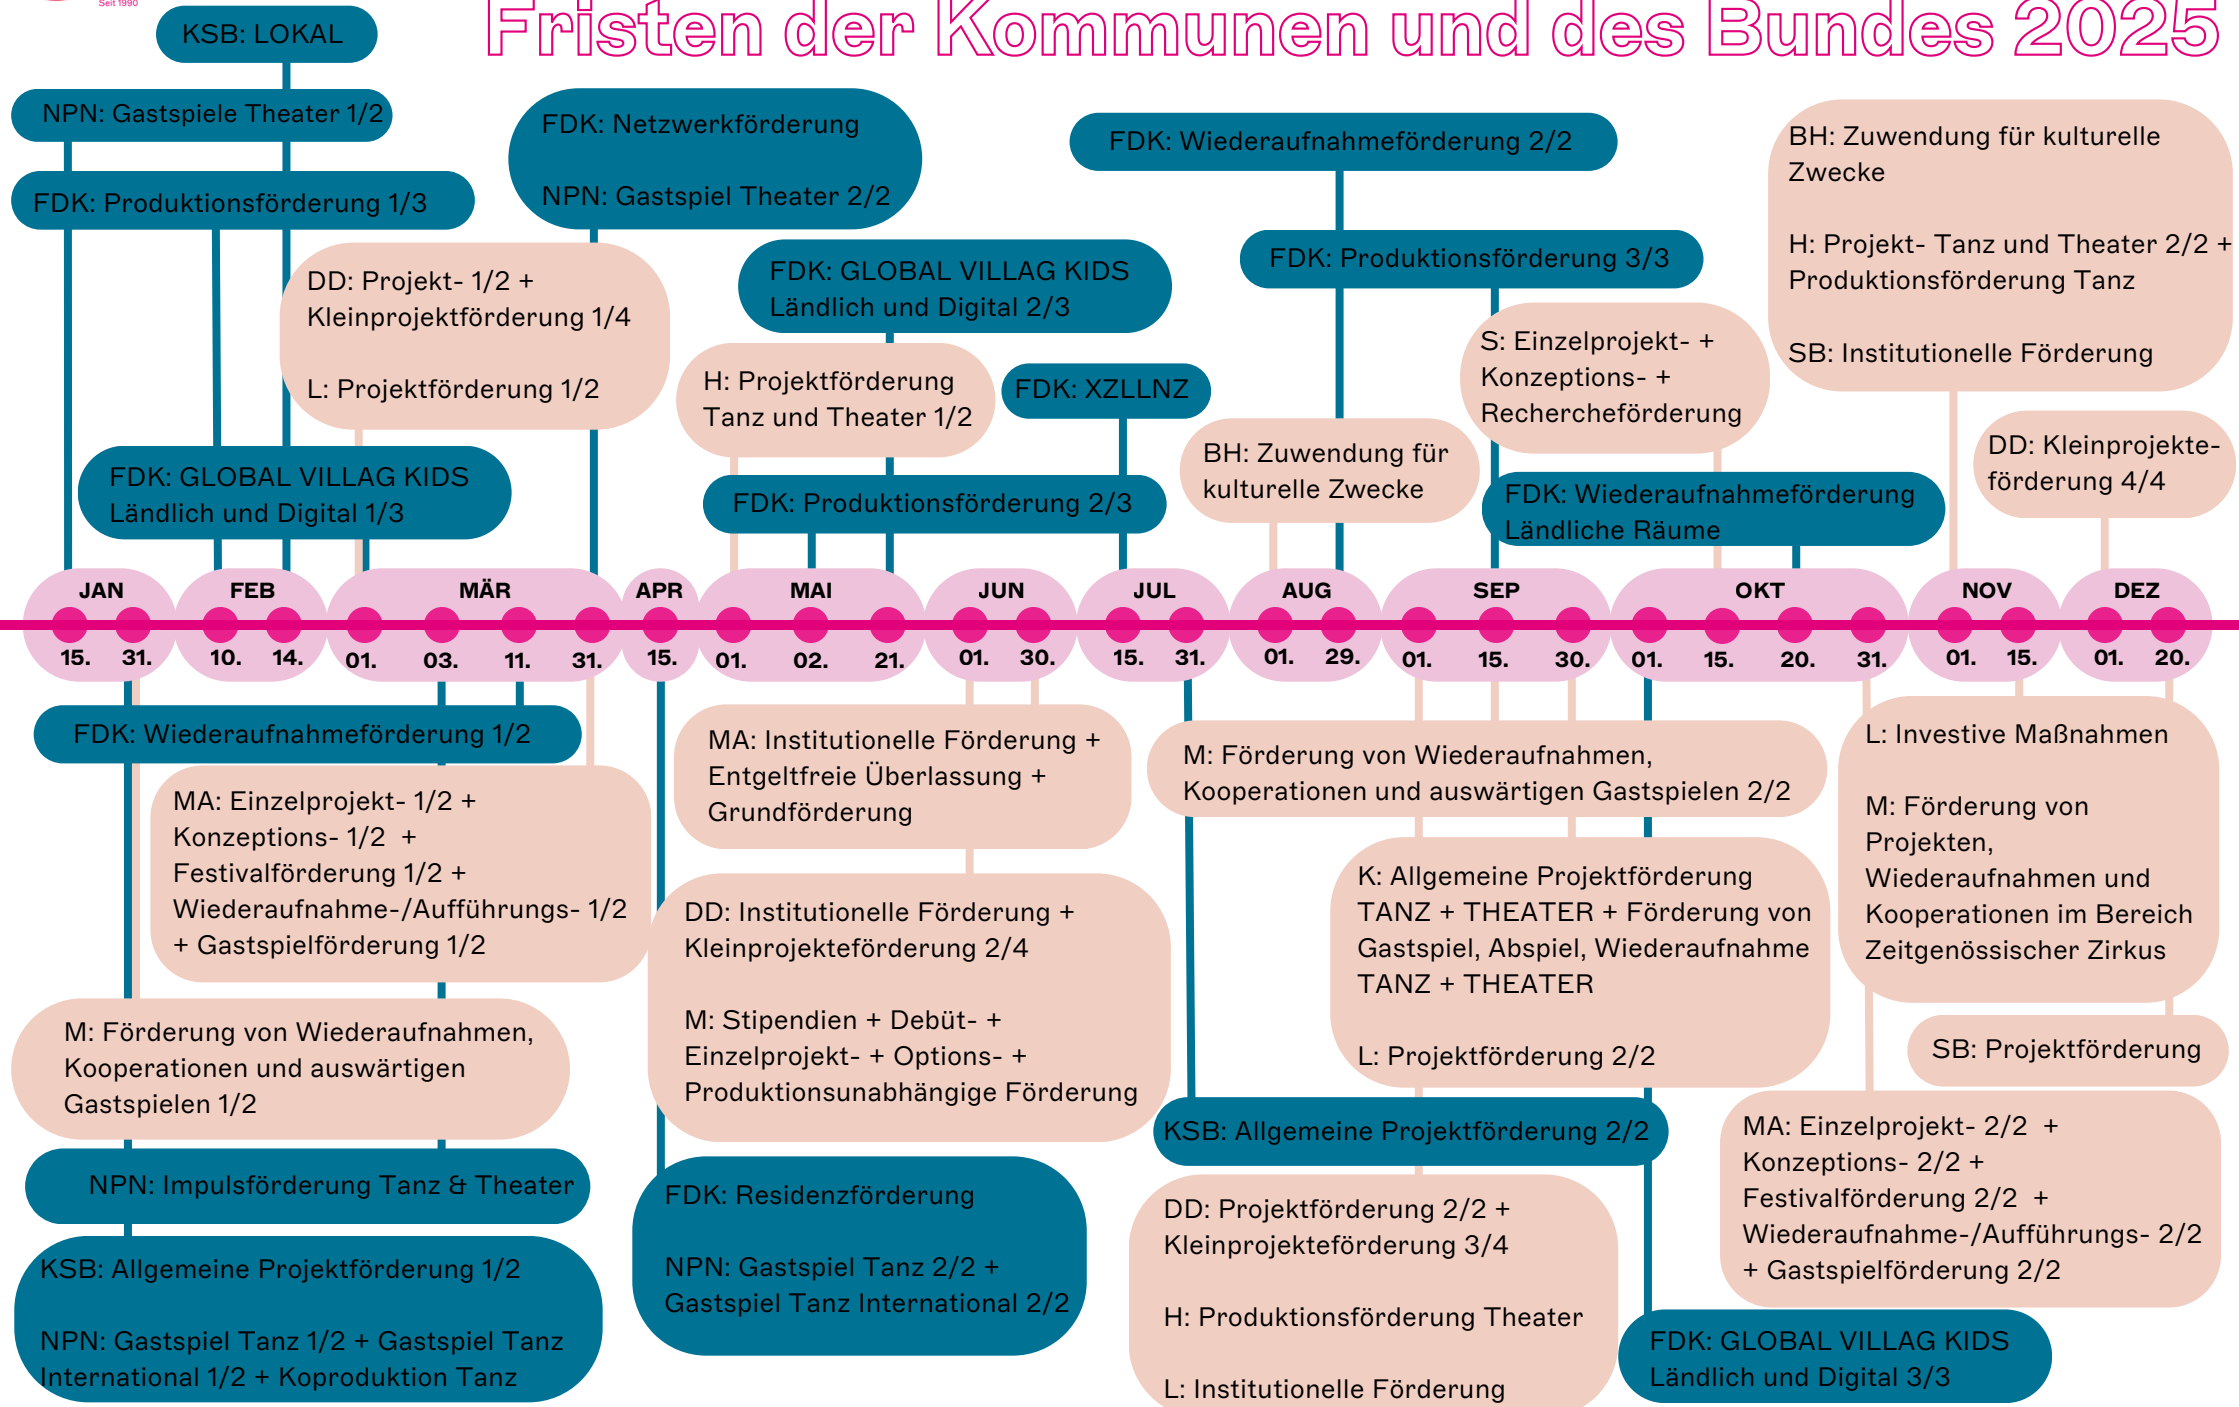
Seit 1990

Fristen der Kommunen und des Bundes 2025

KSB: LOKAL

NPN: Gastspiele Theater 1/2

FDK: Produktionsförderung 1/3

FDK: Netzwerkförderung

NPN: Gastspiel Theater 2/2

DD: Projekt- 1/2 + Kleinprojektförderung 1/4

L: Projektförderung 1/2

FDK: GLOBAL VILLAG KIDS Ländlich und Digital 1/3

FDK: GLOBAL VILLAG KIDS Ländlich und Digital 2/3

H: Projektförderung Tanz und Theater 1/2

FDK: XZLLNZ

FDK: Produktionsförderung 2/3

FDK: Wiederaufnahmeförderung 2/2

FDK: Produktionsförderung 3/3

BH: Zuwendung für kulturelle Zwecke

S: Einzelprojekt- + Konzeptions- + Rechercheförderung

FDK: Wiederaufnahmeförderung Ländliche Räume

BH: Zuwendung für kulturelle Zwecke

H: Projekt- Tanz und Theater 2/2 + Produktionsförderung Tanz

SB: Institutionelle Förderung

DD: Kleinprojekte-förderung 4/4

JAN FEB MÄR APR MAI JUN JUL AUG SEP OKT NOV DEZ

15. 31. 10. 14. 01. 03. 11. 31. 15. 01. 02. 21. 01. 30. 15. 31. 01. 29. 01. 15. 30. 01. 15. 20. 31. 01. 15. 01. 20.

FDK: Wiederaufnahmeförderung 1/2

MA: Einzelprojekt- 1/2 + Konzeptions- 1/2 + Festivalförderung 1/2 + Wiederaufnahme-/Aufführungs- 1/2 + Gastspielförderung 1/2

M: Förderung von Wiederaufnahmen, Kooperationen und auswärtigen Gastspielen 1/2

NPN: Impulsförderung Tanz & Theater

KSB: Allgemeine Projektförderung 1/2

NPN: Gastspiel Tanz 1/2 + Gastspiel Tanz International 1/2 + Koproduktion Tanz

MA: Institutionelle Förderung + Entgeltfreie Überlassung + Grundförderung

DD: Institutionelle Förderung + Kleinprojekteförderung 2/4

M: Stipendien + Debüt- + Einzelprojekt- + Options- + Produktionsunabhängige Förderung

FDK: Residenzförderung

NPN: Gastspiel Tanz 2/2 + Gastspiel Tanz International 2/2

M: Förderung von Wiederaufnahmen, Kooperationen und auswärtigen Gastspielen 2/2

K: Allgemeine Projektförderung TANZ + THEATER + Förderung von Gastspiel, Abspiel, Wiederaufnahme TANZ + THEATER

L: Projektförderung 2/2

KSB: Allgemeine Projektförderung 2/2

DD: Projektförderung 2/2 + Kleinprojekteförderung 3/4

H: Produktionsförderung Theater

L: Institutionelle Förderung

L: Investive Maßnahmen

M: Förderung von Projekten, Wiederaufnahmen und Kooperationen im Bereich Zeitgenössischer Zirkus

SB: Projektförderung

MA: Einzelprojekt- 2/2 + Konzeptions- 2/2 + Festivalförderung 2/2 + Wiederaufnahme-/Aufführungs- 2/2 + Gastspielförderung 2/2

FDK: GLOBAL VILLAG KIDS Ländlich und Digital 3/3